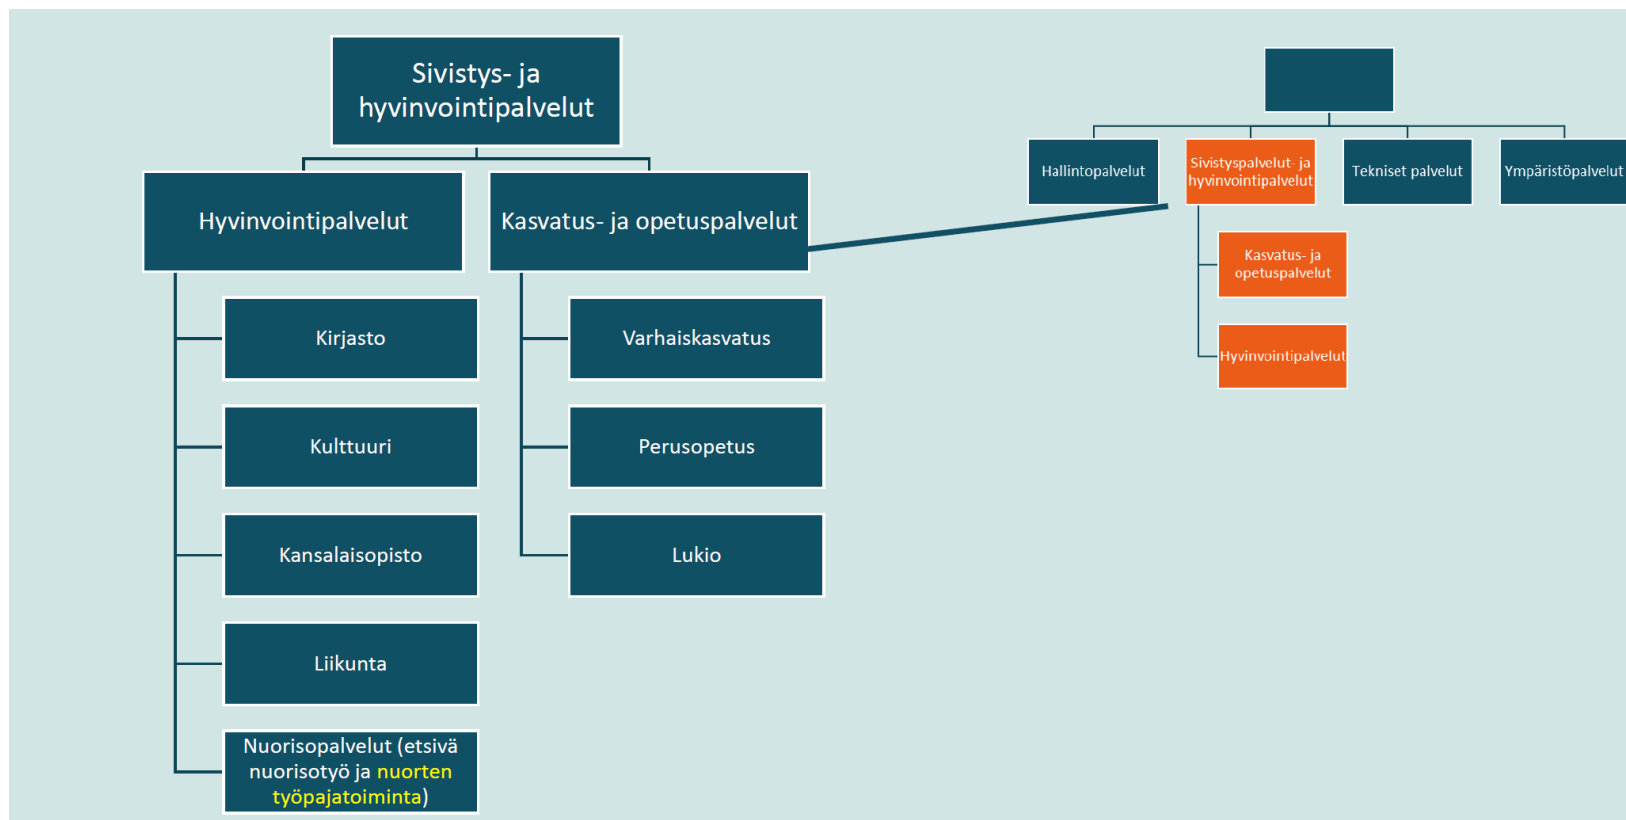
Sivistys- ja hyvinvointipalvelut

Hyvinvointipalvelut

Kasvatus- ja opetuspalvelut

Kirjasto

Kulttuuri

Kansalaisopisto

Liikunta

Nuorisopalvelut (etsivä nuorisotyö ja nuorten työpajatoiminta)

Varhaiskasvatus

Perusopetus

Lukio

Hallintopalvelut

Sivistyspalvelut- ja hyvinvointipalvelut

Tekniset palvelut

Ympäristöpalvelut

Kasvatus- ja opetuspalvelut

Hyvinvointipalvelut